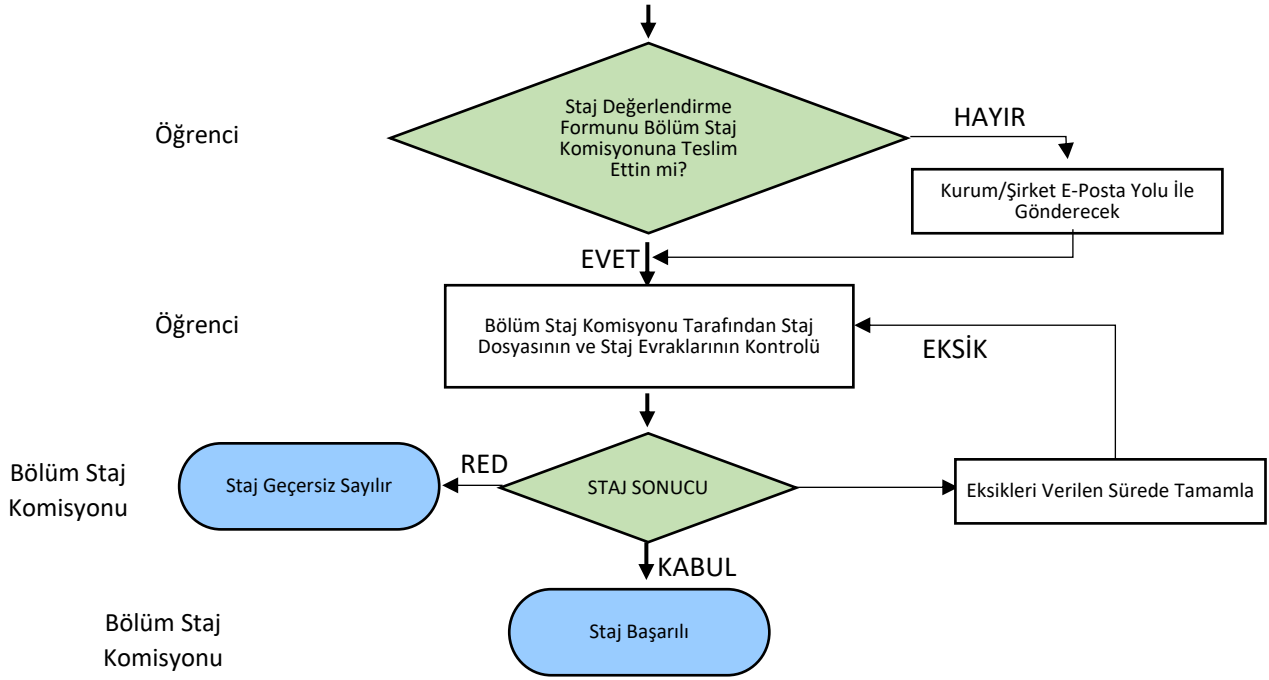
Öğrenci

Staj Değerlendirme Formunu Bölüm Staj Komisyonuna Teslim Ettin mi?

HAYIR

Kurum/Şirket E-Posta Yolu İle Gönderecek

EVET

Öğrenci

Bölüm Staj Komisyonu Tarafından Staj Dosyasının ve Staj Evraklarının Kontrolü

EKSİK

Bölüm Staj Komisyonu

Staj Geçersiz Sayılır

RED

STAJ SONUCU

Eksikleri Verilen Sürede Tamamla

KABUL

Bölüm Staj Komisyonu

Staj Başarılı